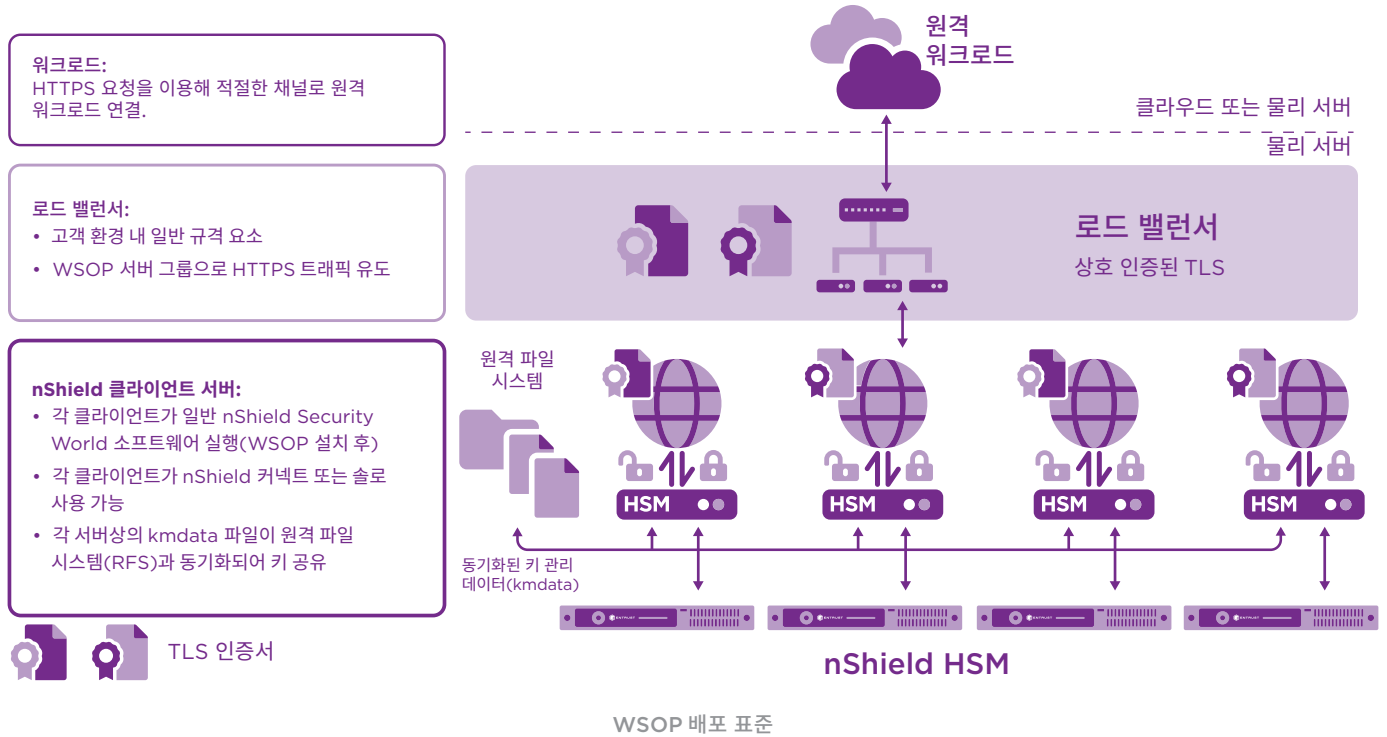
워크로드:
HTTPS 요청을 이용해 적절한 채널로 원격 워크로드 연결.

로드 밸런서:
• 고객 환경 내 일반 규격 요소
• WSOP 서버 그룹으로 HTTPS 트래픽 유도

nShield 클라이언트 서버:
• 각 클라이언트가 일반 nShield Security World 소프트웨어 실행(WSOP 설치 후)
• 각 클라이언트가 nShield 커넥트 또는 솔로 사용 가능
• 각 서버상의 kmdata 파일이 원격 파일 시스템(RFS)과 동기화되어 키 공유

TLS 인증서

원격 워크로드

클라우드 또는 물리 서버

물리 서버

로드 밸런서
상호 인증된 TLS

원격 파일 시스템

HSM

HSM

HSM

HSM

동기화된 키 관리 데이터(kmdata)

ENTRUST

ENTRUST

ENTRUST

ENTRUST

nShield HSM

WSOP 배포 표준